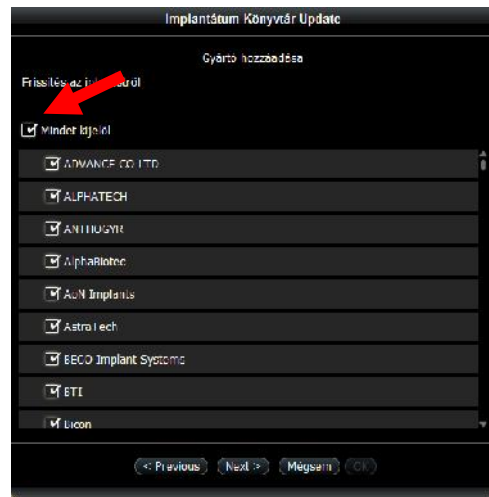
Implantátum Könyvtár Update

Gyártó hozzáadása

Frissítés az i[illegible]ről

Mindet kijelöl

ADVANCE CO LTD

ALPHATECH

ANTHOGYR

AlphaBiotec

AoN Implants

AstraTech

BECO Implant Systems

BTI

Bicon

< Previous

Next >

Mégsem

OK